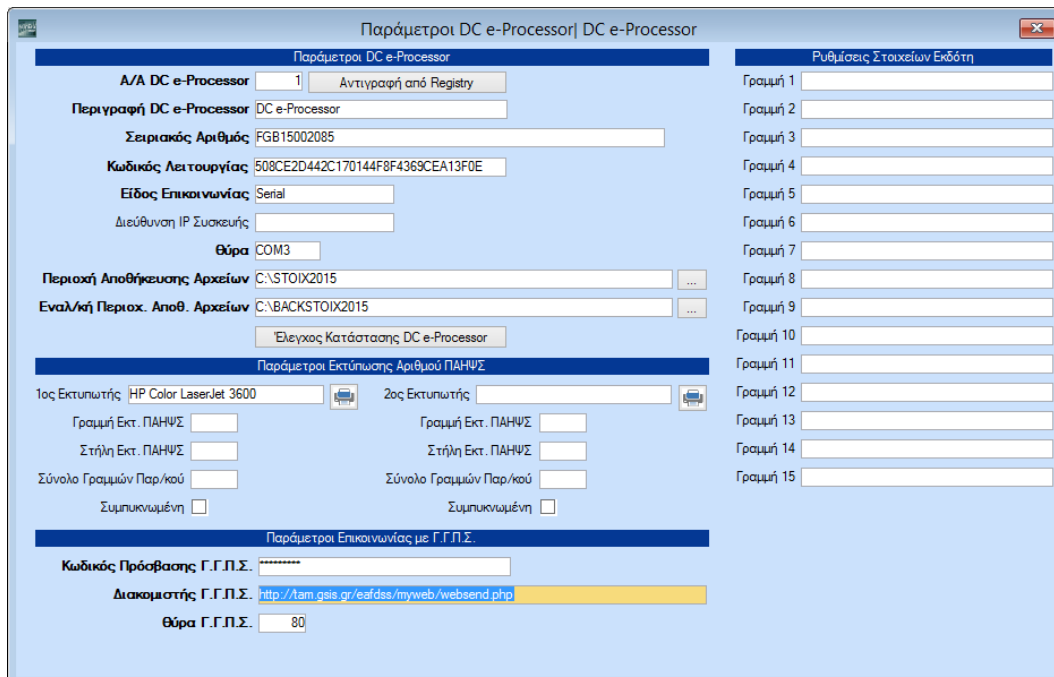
Παράμετροι DC e-Processor| DC e-Processor

Παράμετροι DC e-Processor

Α/Α DC e-Processor 1 Αντιγραφή από Registry

Περιγραφή DC e-Processor DC e-Processor

Σειριακός Αριθμός FGB15002085

Κωδικός Λειτουργίας 508CE2D442C170144F8F4369CEA13F0E

Είδος Επικοινωνίας Serial

Διεύθυνση IP Συσκευής

Θύρα COM3

Περιοχή Αποθήκευσης Αρχείων C:\STOIX2015 ...

Εναλ/κή Περιοχ. Αποθ. Αρχείων C:\BACKSTOIX2015 ...

Έλεγχος Κατάστασης DC e-Processor

Παράμετροι Εκτύπωσης Αριθμού ΠΑΗΨΣ

1ος Εκτυπωτής HP Color LaserJet 3600

2ος Εκτυπωτής

Γραμμή Εκτ. ΠΑΗΨΣ

Γραμμή Εκτ. ΠΑΗΨΣ

Στήλη Εκτ. ΠΑΗΨΣ

Στήλη Εκτ. ΠΑΗΨΣ

Σύνολο Γραμμών Παρ/κού

Σύνολο Γραμμών Παρ/κού

Συμπυκνωμένη

Συμπυκνωμένη

Παράμετροι Επικοινωνίας με Γ.Γ.Π.Σ.

Κωδικός Πρόσβασης Γ.Γ.Π.Σ. *********

Διακομιστής Γ.Γ.Π.Σ. http://tam.gsis.gr/eafdss/myweb/websend.php

Θύρα Γ.Γ.Π.Σ. 80

Ρυθμίσεις Στοιχείων Εκδότη

Γραμμή 1
Γραμμή 2
Γραμμή 3
Γραμμή 4
Γραμμή 5
Γραμμή 6
Γραμμή 7
Γραμμή 8
Γραμμή 9
Γραμμή 10
Γραμμή 11
Γραμμή 12
Γραμμή 13
Γραμμή 14
Γραμμή 15